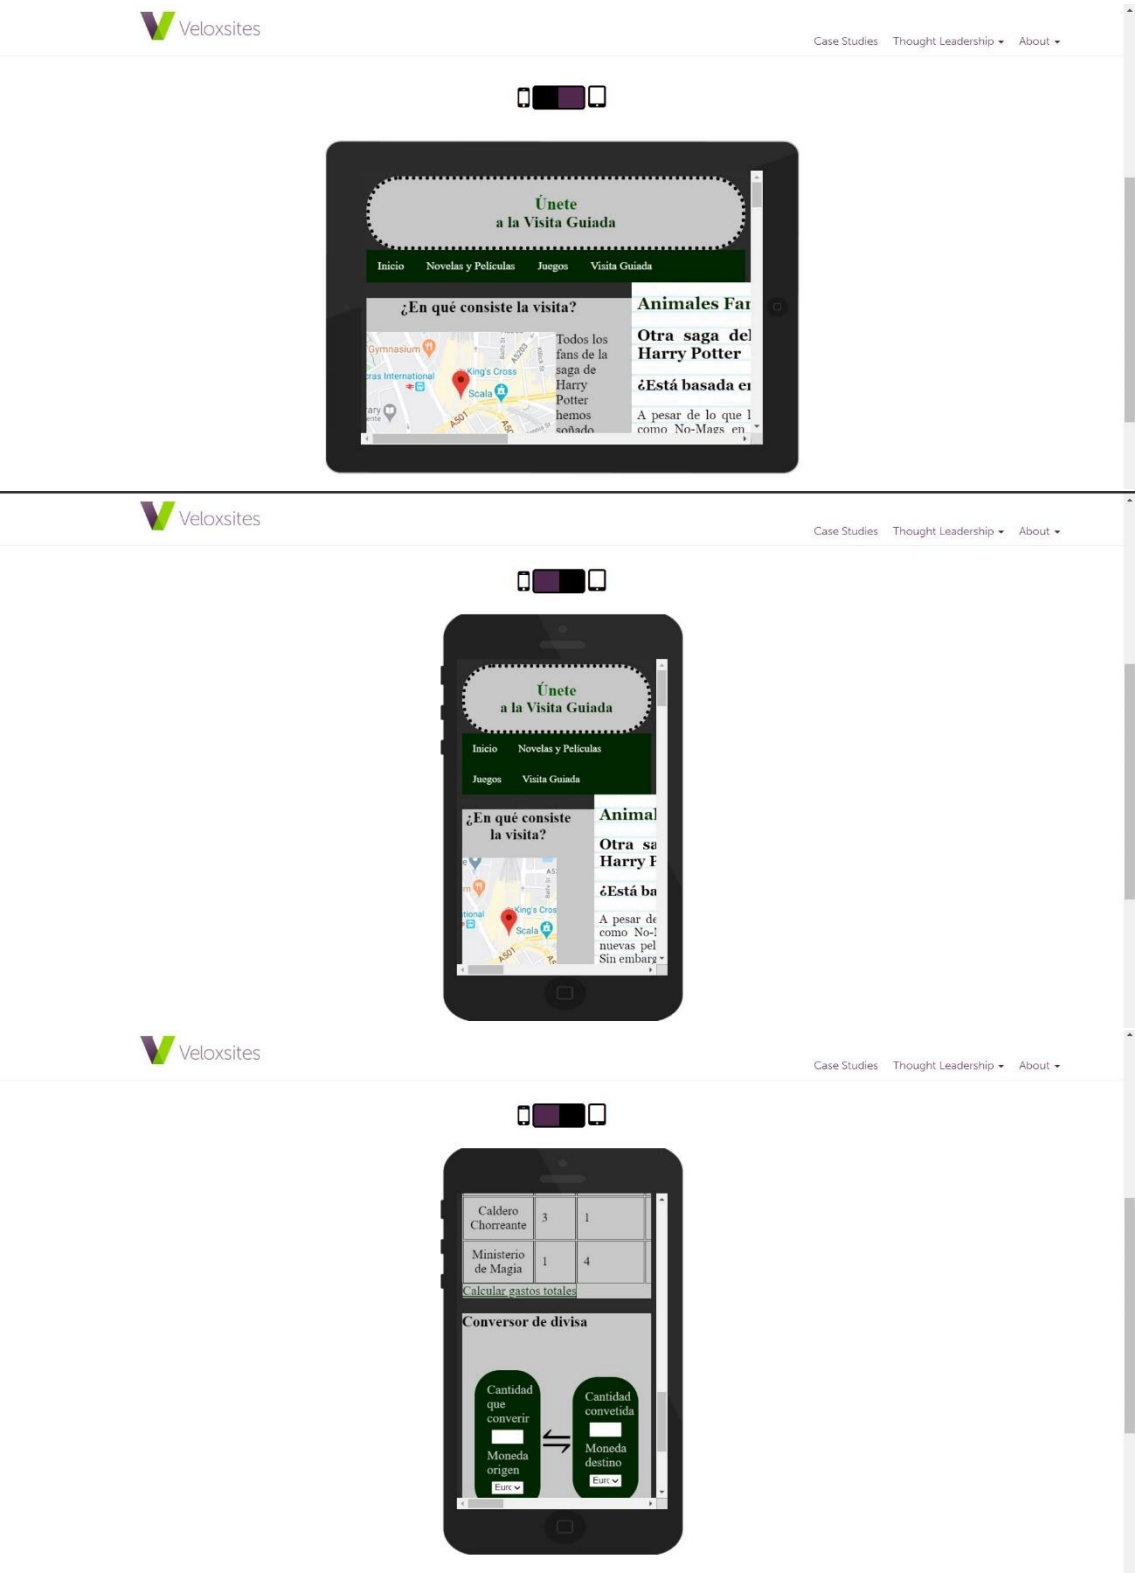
Veloxsites

Case Studies Thought Leadership About

Únete
a la Visita Guiada

Inicio Novelas y Peliculas Juegos Visita Guiada

¿En qué consiste la visita?

Gymnasium
King's Cross
Scala
ras International
A501
A5203

Todos los fans de la saga de Harry Potter hemos soñado

Animales Far

Otra saga del Harry Potter

¿Está basada en

A pesar de lo que l como No-Mags en

Veloxsites

Case Studies Thought Leadership About

Únete
a la Visita Guiada

Inicio Novelas y Peliculas

Juegos Visita Guiada

¿En qué consiste la visita?

King's Cros
Scala
A501

Animal

Otra sa Harry F

¿Está ba

A pesar de como No-l nuevas pel Sin embarg

Veloxsites

Case Studies Thought Leadership About

| Caldero Chorreante | 3 | 1 |
|---|---|---|
| Ministerio de Magia | 1 | 4 |

Calcular gastos totales

Conversor de divisa

Cantidad que convertir

Moneda origen

Euro

Cantidad convetida

Moneda destino

Euro